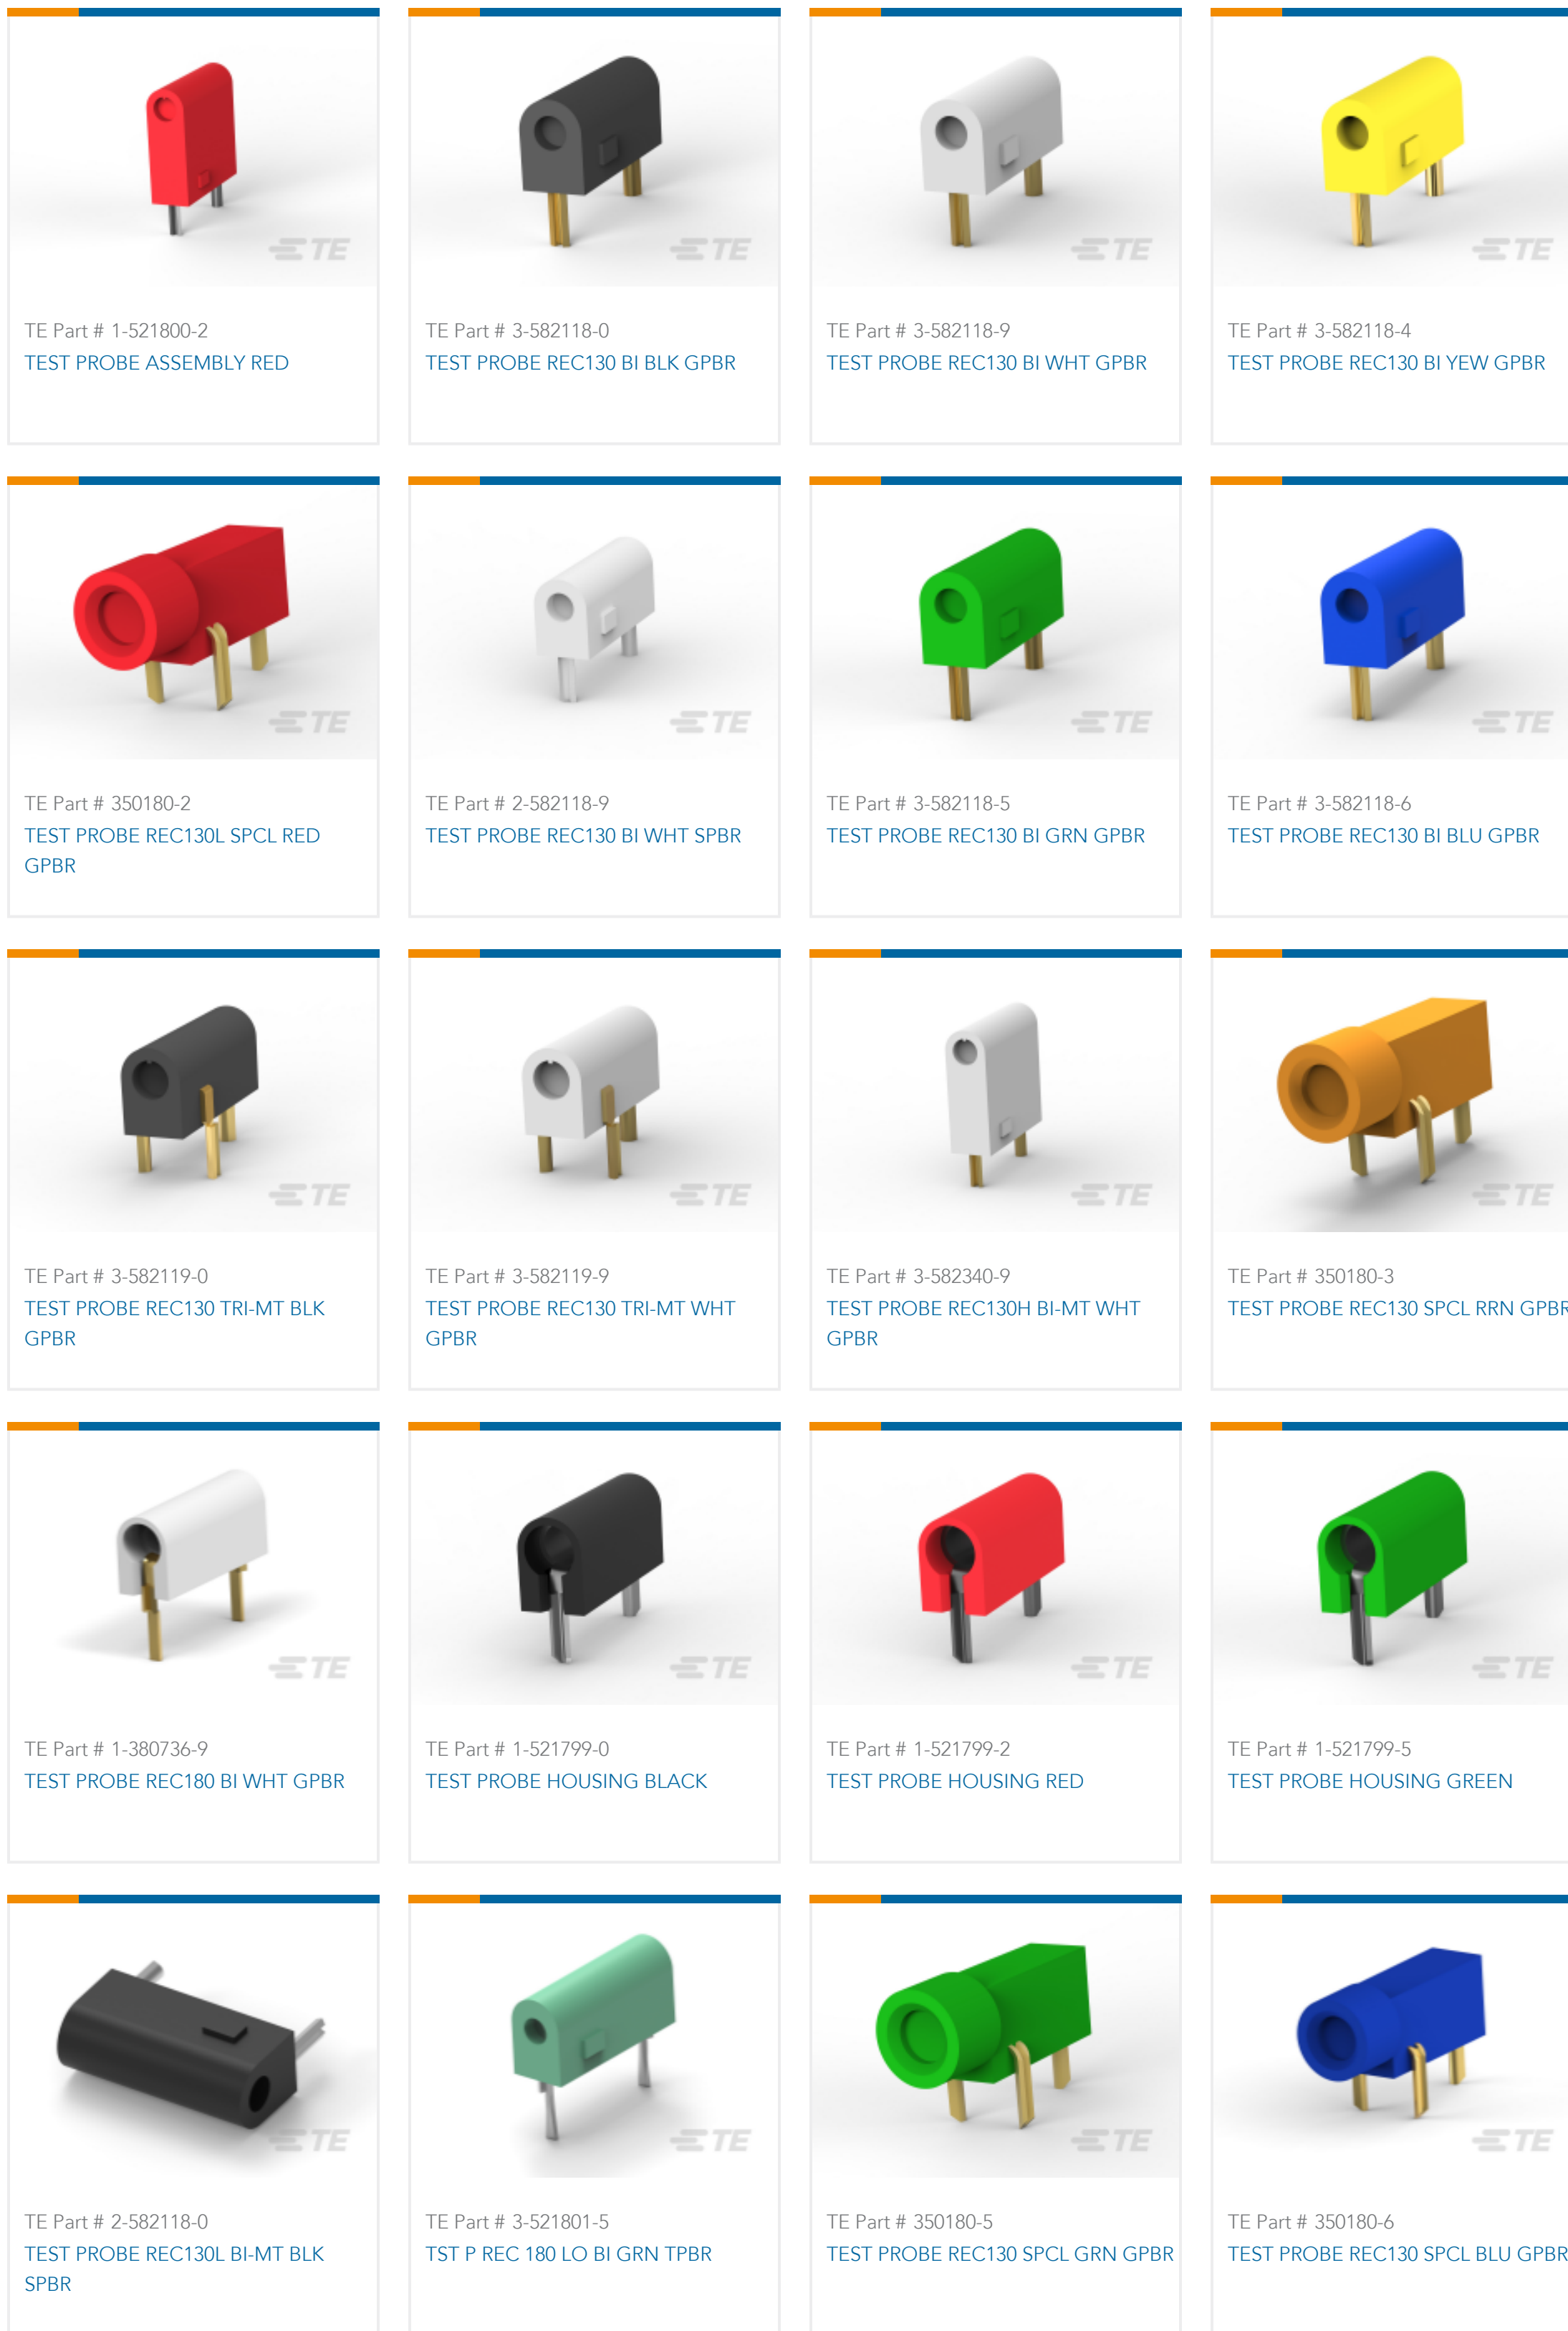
TE

TE Part # 1-521800-2
TEST PROBE ASSEMBLY RED

TE

TE Part # 3-582118-0
TEST PROBE REC130 BI BLK GPBR

TE

TE Part # 3-582118-9
TEST PROBE REC130 BI WHT GPBR

TE

TE Part # 3-582118-4
TEST PROBE REC130 BI YEW GPBR

TE

TE Part # 350180-2
TEST PROBE REC130L SPCL RED GPBR

TE

TE Part # 2-582118-9
TEST PROBE REC130 BI WHT SPBR

TE

TE Part # 3-582118-5
TEST PROBE REC130 BI GRN GPBR

TE

TE Part # 3-582118-6
TEST PROBE REC130 BI BLU GPBR

TE

TE Part # 3-582119-0
TEST PROBE REC130 TRI-MT BLK GPBR

TE

TE Part # 3-582119-9
TEST PROBE REC130 TRI-MT WHT GPBR

TE

TE Part # 3-582340-9
TEST PROBE REC130H BI-MT WHT GPBR

TE

TE Part # 350180-3
TEST PROBE REC130 SPCL RRN GPBR

TE

TE Part # 1-380736-9
TEST PROBE REC180 BI WHT GPBR

TE

TE Part # 1-521799-0
TEST PROBE HOUSING BLACK

TE

TE Part # 1-521799-2
TEST PROBE HOUSING RED

TE

TE Part # 1-521799-5
TEST PROBE HOUSING GREEN

TE

TE Part # 2-582118-0
TEST PROBE REC130L BI-MT BLK SPBR

TE

TE Part # 3-521801-5
TST P REC 180 LO BI GRN TPBR

TE

TE Part # 350180-5
TEST PROBE REC130 SPCL GRN GPBR

TE

TE Part # 350180-6
TEST PROBE REC130 SPCL BLU GPBR